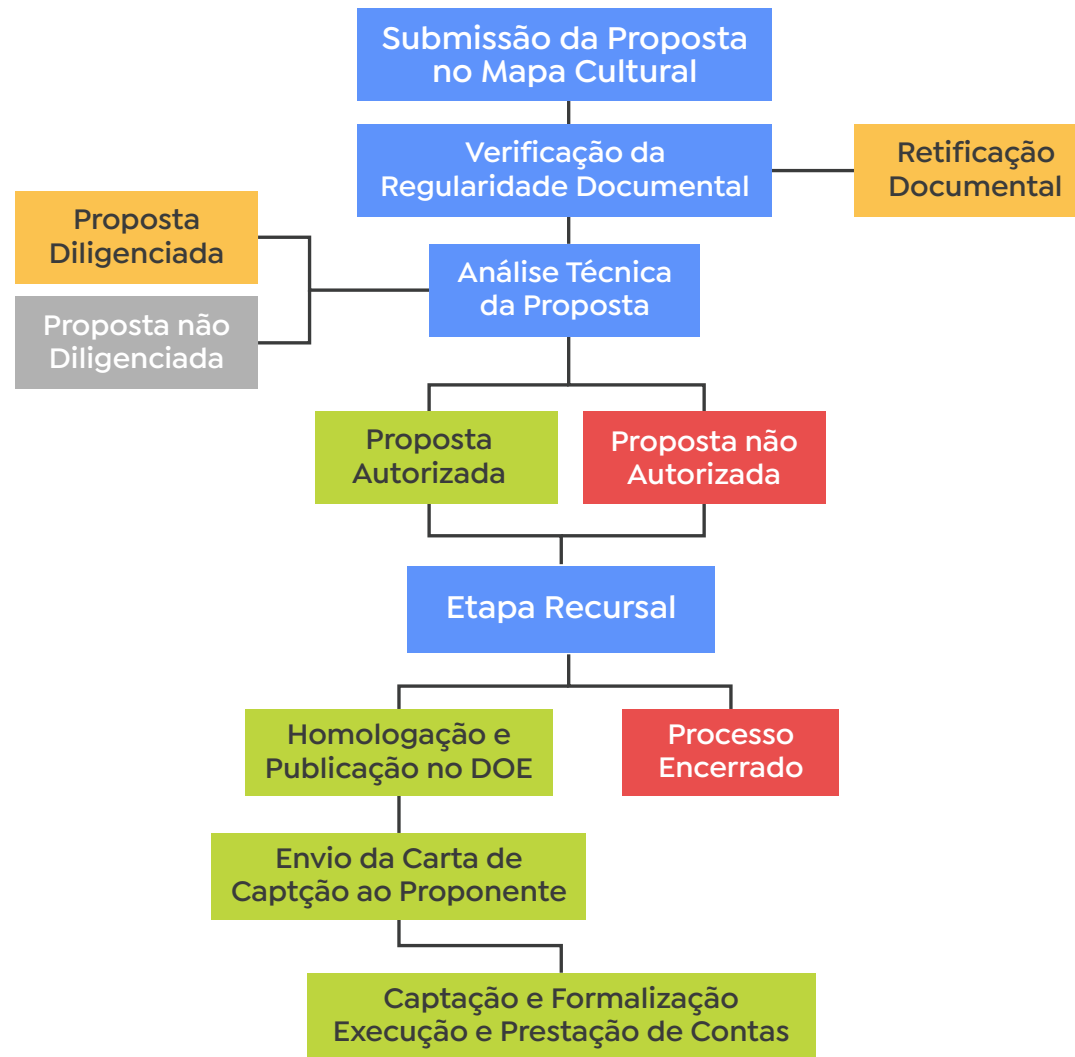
Submissão da Proposta no Mapa Cultural

Verificação da Regularidade Documental

Retificação Documental

Proposta Diligenciada

Proposta não Diligenciada

Análise Técnica da Proposta

Proposta Autorizada

Proposta não Autorizada

Etapa Recursal

Homologação e Publicação no DOE

Processo Encerrado

Envio da Carta de Captção ao Proponente

Captação e Formalização Execução e Prestação de Contas